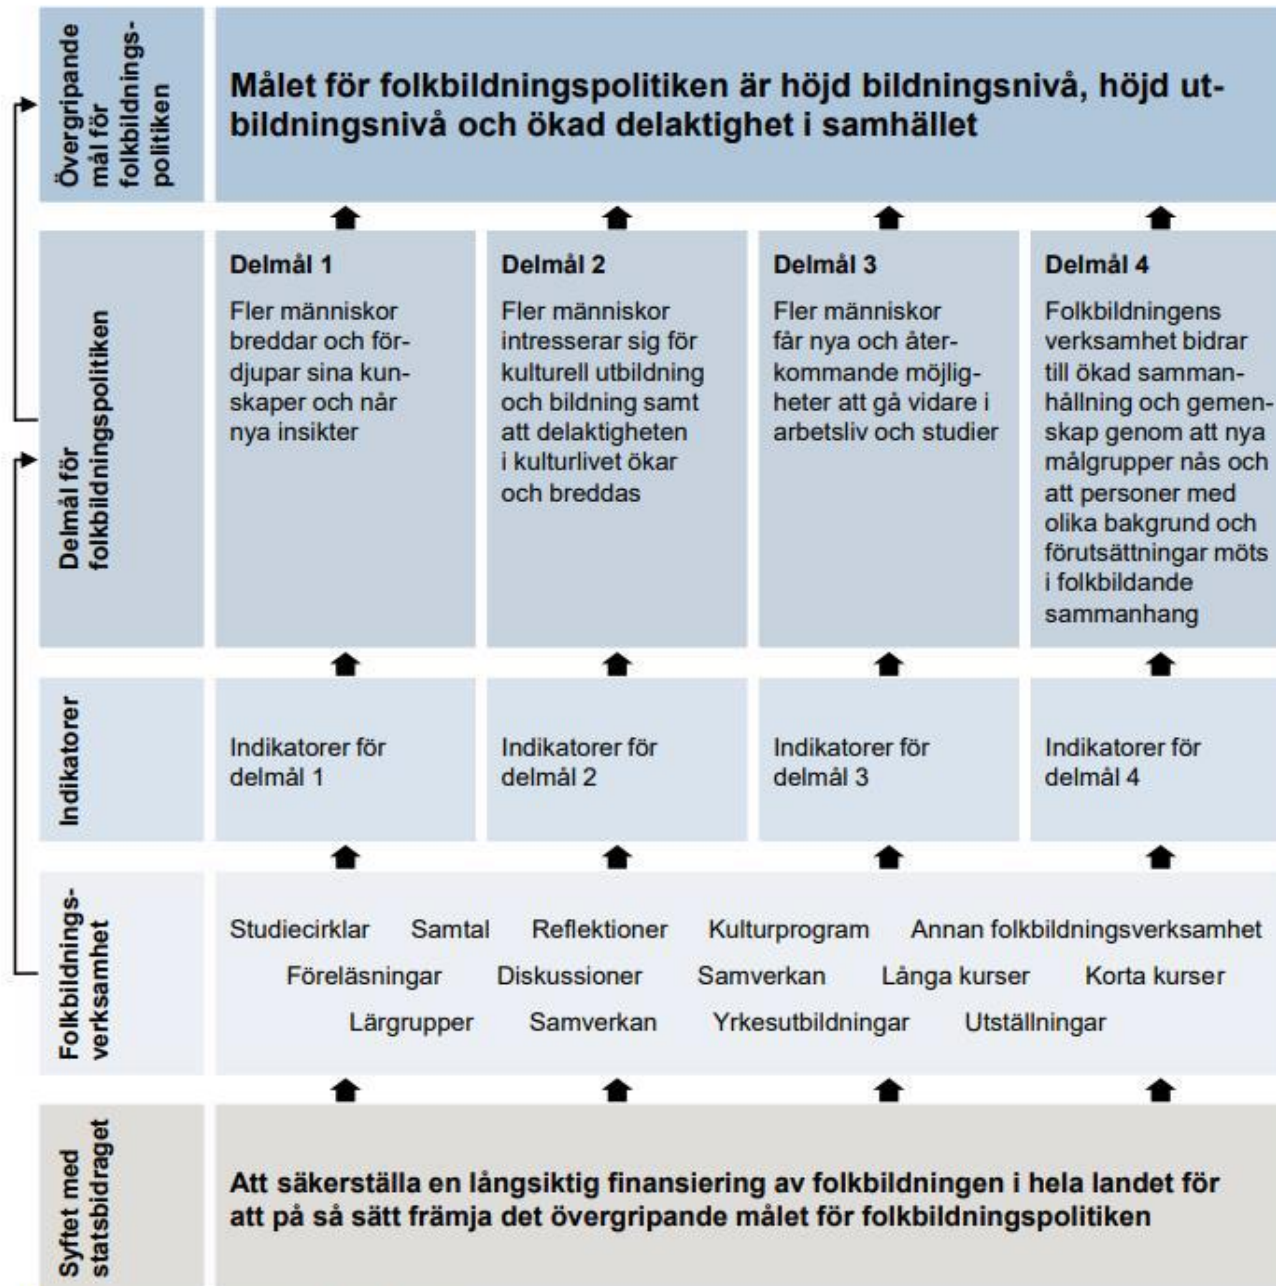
Övergripande mål för folkbildningspolitiken

Målet för folkbildningspolitiken är höjd bildningsnivå, höjd utbildningsnivå och ökad delaktighet i samhället

Delmål för folkbildningspolitiken

Delmål 1
Fler människor breddar och fördjupar sina kunskaper och når nya insikter

Delmål 2
Fler människor intresserar sig för kulturell utbildning och bildning samt att delaktigheten i kulturlivet ökar och breddas

Delmål 3
Fler människor får nya och återkommande möjligheter att gå vidare i arbetsliv och studier

Delmål 4
Folkbildningens verksamhet bidrar till ökad sammanhållning och gemenskap genom att nya målgrupper nås och att personer med olika bakgrund och förutsättningar möts i folkbildande sammanhang

Indikatorer

Indikatorer för delmål 1

Indikatorer för delmål 2

Indikatorer för delmål 3

Indikatorer för delmål 4

Folkbildningsverksamhet

Studiecirklar Samtal Reflektioner Kulturprogram Annan folkbildningsverksamhet
Föreläsningar Diskussioner Samverkan Långa kurser Korta kurser
Lärgrupper Samverkan Yrkesutbildningar Utställningar

Syftet med statsbidraget

Att säkerställa en långsiktig finansiering av folkbildningen i hela landet för att på så sätt främja det övergripande målet för folkbildningspolitiken